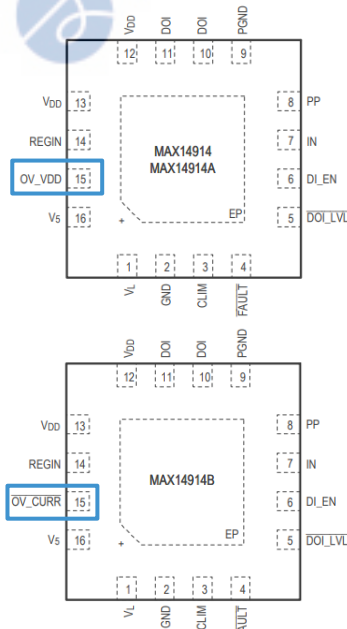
VDD 12
DOI 11
DOI 10
PGND 9

VDD 13
REGIN 14
OV_VDD 15
V5 16

MAX14914
MAX14914A

EP

+

8 PP
7 IN
6 DI_EN
5 $\overline{\text{DOI\_LVL}}$

1 VL
2 GND
3 CLIM
4 $\overline{\text{FAULT}}$

VDD 12
DOI 11
DOI 10
PGND 9

VDD 13
REGIN 14
OV_CURR 15
V5 16

MAX14914B

EP

+

8 PP
7 IN
6 DI_EN
5 $\overline{\text{DOI\_LVL}}$

1 VL
2 GND
3 CLIM
4 $\overline{\text{FAULT}}$